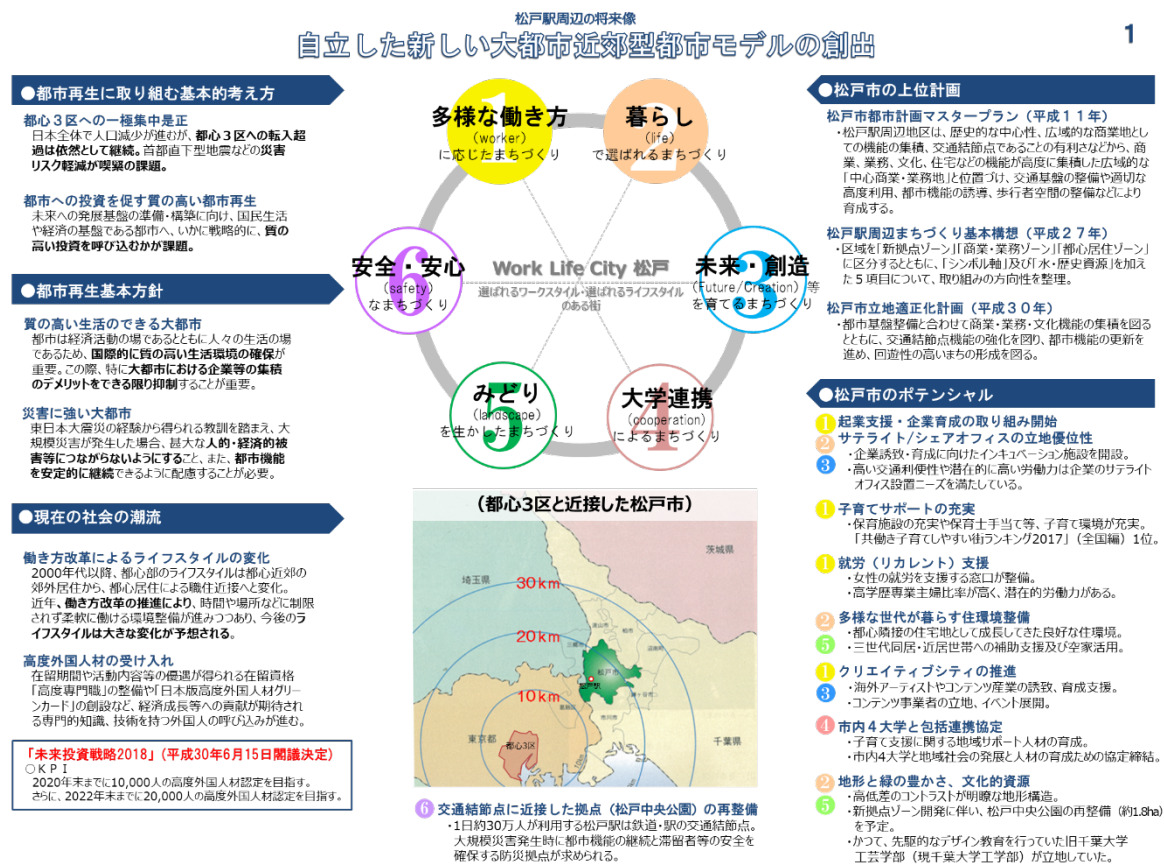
松戸駅周辺の将来像
自立した新しい大都市近郊型都市モデルの創出

1

●都市再生に取り組む基本的考え方

都心３区への一極集中是正
日本全体で人口減少が進むが、都心３区への転入超過は依然として継続。首都直下型地震などの災害リスク軽減が喫緊の課題。

都市への投資を促す質の高い都市再生
未来への発展基盤の準備・構築に向け、国民生活や経済の基盤である都市へ、いかに戦略的に、質の高い投資を呼び込むかが課題。

●都市再生基本方針

質の高い生活のできる大都市
都市は経済活動の場であるとともに人々の生活の場であるため、国際的に質の高い生活環境の確保が重要。この際、特に大都市における企業等の集積のデメリットをできる限り抑制することが重要。

災害に強い大都市
東日本大震災の経験から得られる教訓を踏まえ、大規模災害が発生した場合、甚大な人的・経済的被害等につながらないようにすること、また、都市機能を安定的に継続できるように配慮することが必要。

●現在の社会の潮流

働き方改革によるライフスタイルの変化
2000年代以降、都心部のライフスタイルは都心近郊の郊外居住から、都心居住による職住近接へと変化。
近年、働き方改革の推進により、時間や場所などに制限されず柔軟に働ける環境整備が進みつつあり、今後のライフスタイルは大きな変化が予想される。

高度外国人材の受け入れ
在留期間や活動内容等の優遇が得られる在留資格「高度専門職」の整備や「日本版高度外国人材グリーンカード」の創設など、経済成長等への貢献が期待される専門的知識、技術を持つ外国人の呼び込みが進む。

「未来投資戦略2018」（平成30年6月15日閣議決定）
○ＫＰＩ
2020年末までに10,000人の高度外国人材認定を目指す。
さらに、2022年末までに20,000人の高度外国人材認定を目指す。

1 多様な働き方 (worker) に応じたまちづくり
2 暮らし (life) で選ばれるまちづくり
3 未来・創造 (Future/Creation) 等を育てるまちづくり
4 大学連携 (cooperation) によるまちづくり
5 みどり (landscape) を生かしたまちづくり
6 安全・安心 (safety) なまちづくり

Work Life City 松戸
選ばれるワークスタイル・選ばれるライフスタイルのある街

（都心3区と近接した松戸市）
茨城県
埼玉県
30km
20km
10km
松戸市
松戸駅
東京都
都心3区
千葉県

6 交通結節点に近接した拠点（松戸中央公園）の再整備
・1日約30万人が利用する松戸駅は鉄道・駅の交通結節点。大規模災害発生時に都市機能の継続と滞留者等の安全を確保する防災拠点が求められる。

●松戸市の上位計画

松戸市都市計画マスタープラン（平成１１年）
・松戸駅周辺地区は、歴史的な中心性、広域的な商業地としての機能の集積、交通結節点であることの有利さなどから、商業、業務、文化、住宅などの機能が高度に集積した広域的な「中心商業・業務地」と位置づけ、交通基盤の整備や適切な高度利用、都市機能の誘導、歩行者空間の整備などにより育成する。

松戸駅周辺まちづくり基本構想（平成２７年）
・区域を「新拠点ゾーン」「商業・業務ゾーン」「都心居住ゾーン」に区分するとともに、「シンボル軸」及び「水・歴史資源」を加えた５項目について、取り組みの方向性を整理。

松戸市立地適正化計画（平成３０年）
・都市基盤整備と合わせて商業・業務・文化機能の集積を図るとともに、交通結節点機能の強化を図り、都市機能の更新を進め、回遊性の高いまちの形成を図る。

●松戸市のポテンシャル

1 起業支援・企業育成の取り組み開始
2 サテライト/シェアオフィスの立地優位性
3 ・企業誘致・育成に向けたインキュベーション施設を開設。
・高い交通利便性や潜在的に高い労働力は企業のサテライトオフィス設置ニーズを満たしている。

1 子育てサポートの充実
・保育施設の充実や保育士手当て等、子育て環境が充実。
「共働き子育てしやすい街ランキング2017」（全国編）1位。

1 就労（リカレント）支援
・女性の就労を支援する窓口が整備。
・高学歴専業主婦比率が高く、潜在的労働力がある。

2 多様な世代が暮らす住環境整備
5 ・都心隣接の住宅地として成長してきた良好な住環境。
・三世代同居・近居世帯への補助支援及び空家活用。

1 クリエイティブシティの推進
3 ・海外アーティストやコンテンツ産業の誘致、育成支援。
・コンテンツ事業者の立地、イベント展開。

4 市内４大学と包括連携協定
・子育て支援に関する地域サポート人材の育成。
・市内4大学と地域社会の発展と人材の育成ための協定締結。

2 地形と緑の豊かさ、文化的資源
5 ・高低差のコントラストが明瞭な地形構造。
・新拠点ゾーン開発に伴い、松戸中央公園の再整備（約1.8ha）を予定。
・かつて、先駆的なデザイン教育を行っていた旧千葉大学工芸学部（現千葉大学工学部）が立地していた。